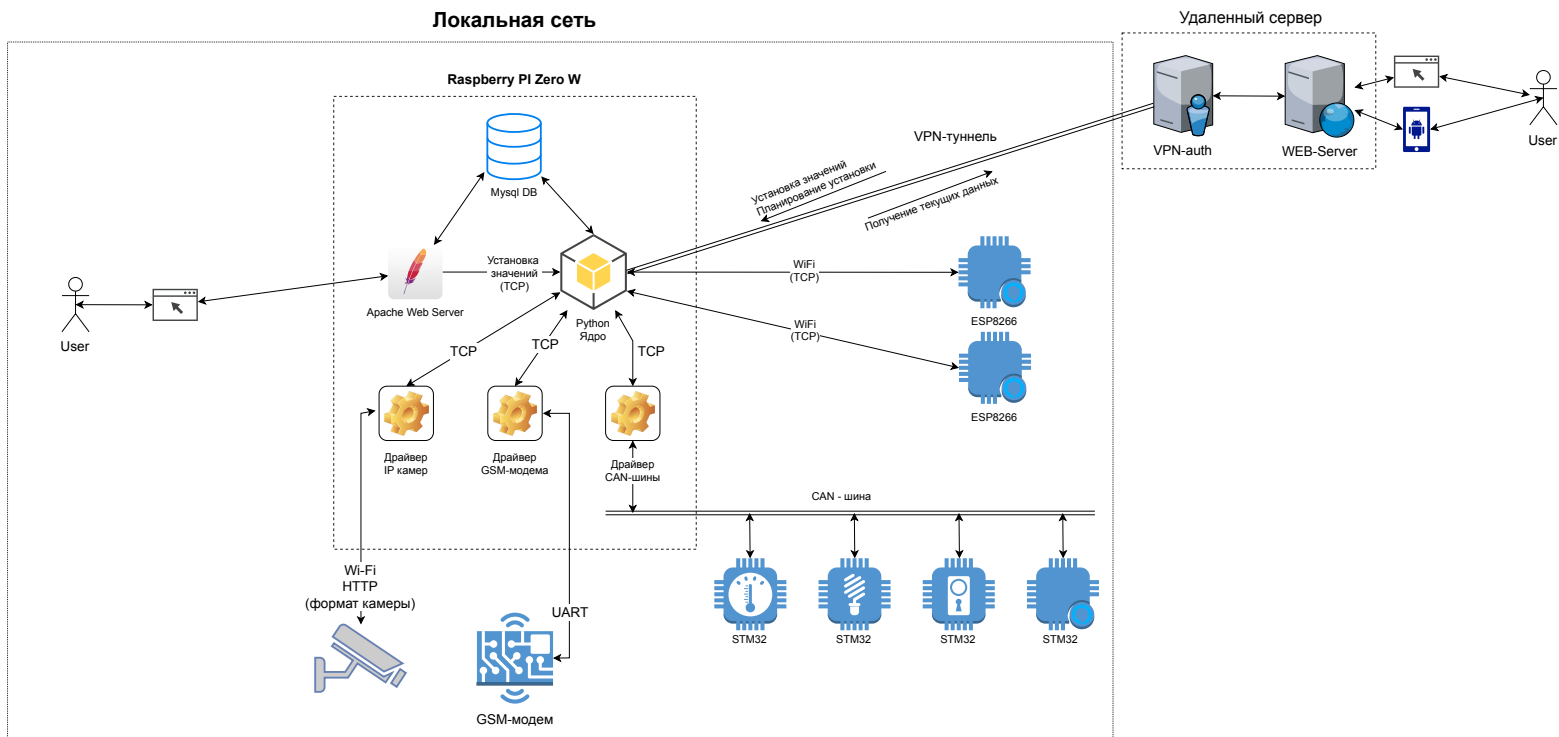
Локальная сеть

Удаленный сервер

Raspberry PI Zero W

Mysql DB

VPN-auth

WEB-Server

User

VPN-туннель

Установка значений
Планирование установки

Получение текущих данных

Установка значений (TCP)

Apache Web Server

Python Ядро

User

WiFi (TCP)

ESP8266

WiFi (TCP)

ESP8266

TCP

TCP

TCP

Драйвер IP камер

Драйвер GSM-модема

Драйвер CAN-шины

CAN - шина

Wi-Fi
HTTP
(формат камеры)

UART

STM32

STM32

STM32

STM32

GSM-модем